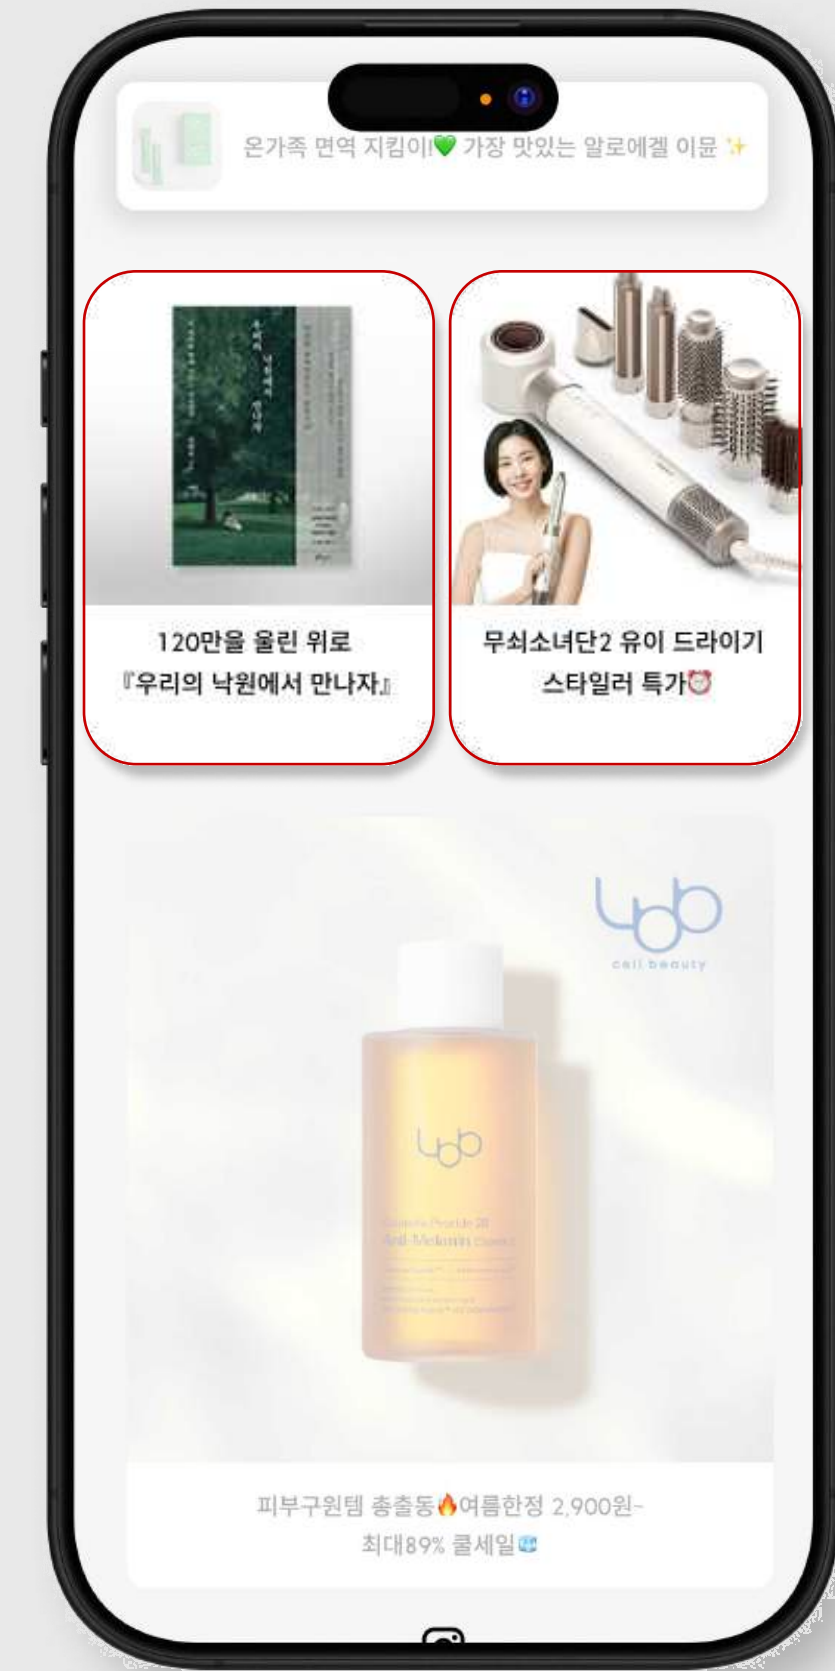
온가족 면역 지킴이!💚 가장 맛있는 알로에겔 이뮨 ✨

120만을 울린 위로 『우리의 낙원에서 만나자』

무쇠소녀단2 유이 드라이기 스타일러 특가⏰

ubb
cell beauty

ubb

피부구원템 총출동🔥여름한정 2,900원~ 최대89% 쿨세일🆒